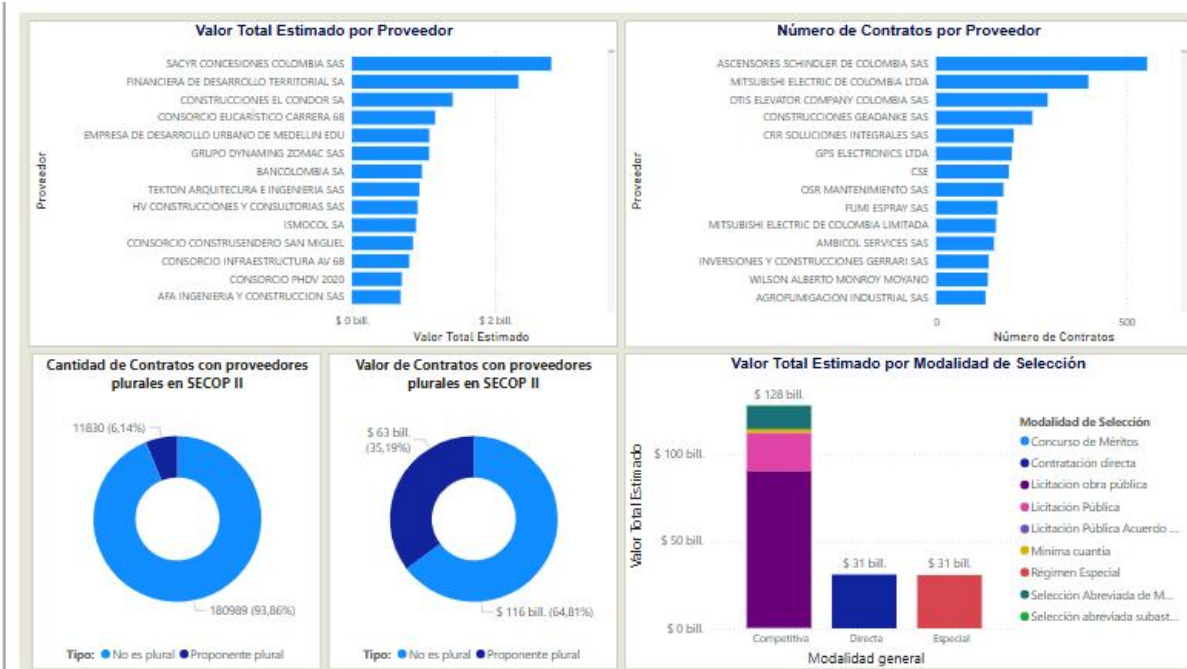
Valor Total Estimado por Proveedor

Proveedor

SACYR CONCESIONES COLOMBIA SAS
FINANCIERA DE DESARROLLO TERRITORIAL SA
CONSTRUCCIONES EL CONDOR SA
CONSORCIO EUCARÍSTICO CARRERA 68
EMPRESA DE DESARROLLO URBANO DE MEDELLIN EDU
GRUPO DYNAMING ZOMAC SAS
BANCOLOMBIA SA
TEKTON ARQUITECURA E INGENIERIA SAS
HV CONSTRUCCIONES Y CONSULTORIAS SAS
ISMOCOL SA
CONSORCIO CONSTRUSENDERO SAN MIGUEL
CONSORCIO INFRAESTRUCTURA AV 68
CONSORCIO PHDV 2020
AFA INGENIERIA Y CONSTRUCCION SAS

$ 0 bill.
$ 2 bill.
Valor Total Estimado

Número de Contratos por Proveedor

Proveedor

ASCENSORES SCHINDLER DE COLOMBIA SAS
MITSUBISHI ELECTRIC DE COLOMBIA LTDA
OTIS ELEVATOR COMPANY COLOMBIA SAS
CONSTRUCCIONES GEADANKE SAS
CRR SOLUCIONES INTEGRALES SAS
GPS ELECTRONICS LTDA
CSE
OSR MANTENIMIENTO SAS
FUMI ESPRAY SAS
MITSUBISHI ELECTRIC DE COLOMBIA LIMITADA
AMBICOL SERVICES SAS
INVERSIONES Y CONSTRUCCIONES GERRARI SAS
WILSON ALBERTO MONROY MOYANO
AGROFUMIGACION INDUSTRIAL SAS

0
500
Número de Contratos

Cantidad de Contratos con proveedores plurales en SECOP II

11830 (6,14%)
180989 (93,86%)

Tipo: ● No es plural ● Proponente plural

Valor de Contratos con proveedores plurales en SECOP II

$ 63 bill. (35,19%)
$ 116 bill. (64,81%)

Tipo: ● No es plural ● Proponente plural

Valor Total Estimado por Modalidad de Selección

Valor Total Estimado

$ 128 bill.
$ 100 bill.
$ 50 bill.
$ 0 bill.
$ 31 bill.
$ 31 bill.
Competitiva
Directa
Especial
Modalidad general

Modalidad de Selección
● Concurso de Méritos
● Contratación directa
● Licitación obra pública
● Licitación Pública
● Licitación Pública Acuerdo ...
● Mínima cuantía
● Régimen Especial
● Selección Abreviada de M...
● Selección abreviada subast...